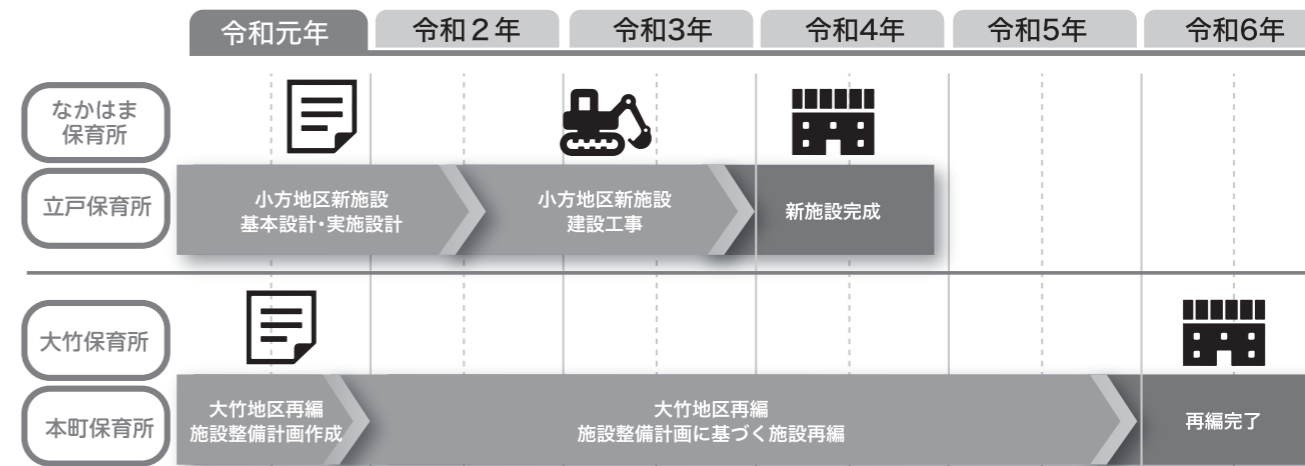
令和元年

令和２年

令和3年

令和4年

令和5年

令和6年

なかはま保育所

立戸保育所

小方地区新施設基本設計・実施設計

小方地区新施設建設工事

新施設完成

大竹保育所

本町保育所

大竹地区再編施設整備計画作成

大竹地区再編施設整備計画に基づく施設再編

再編完了